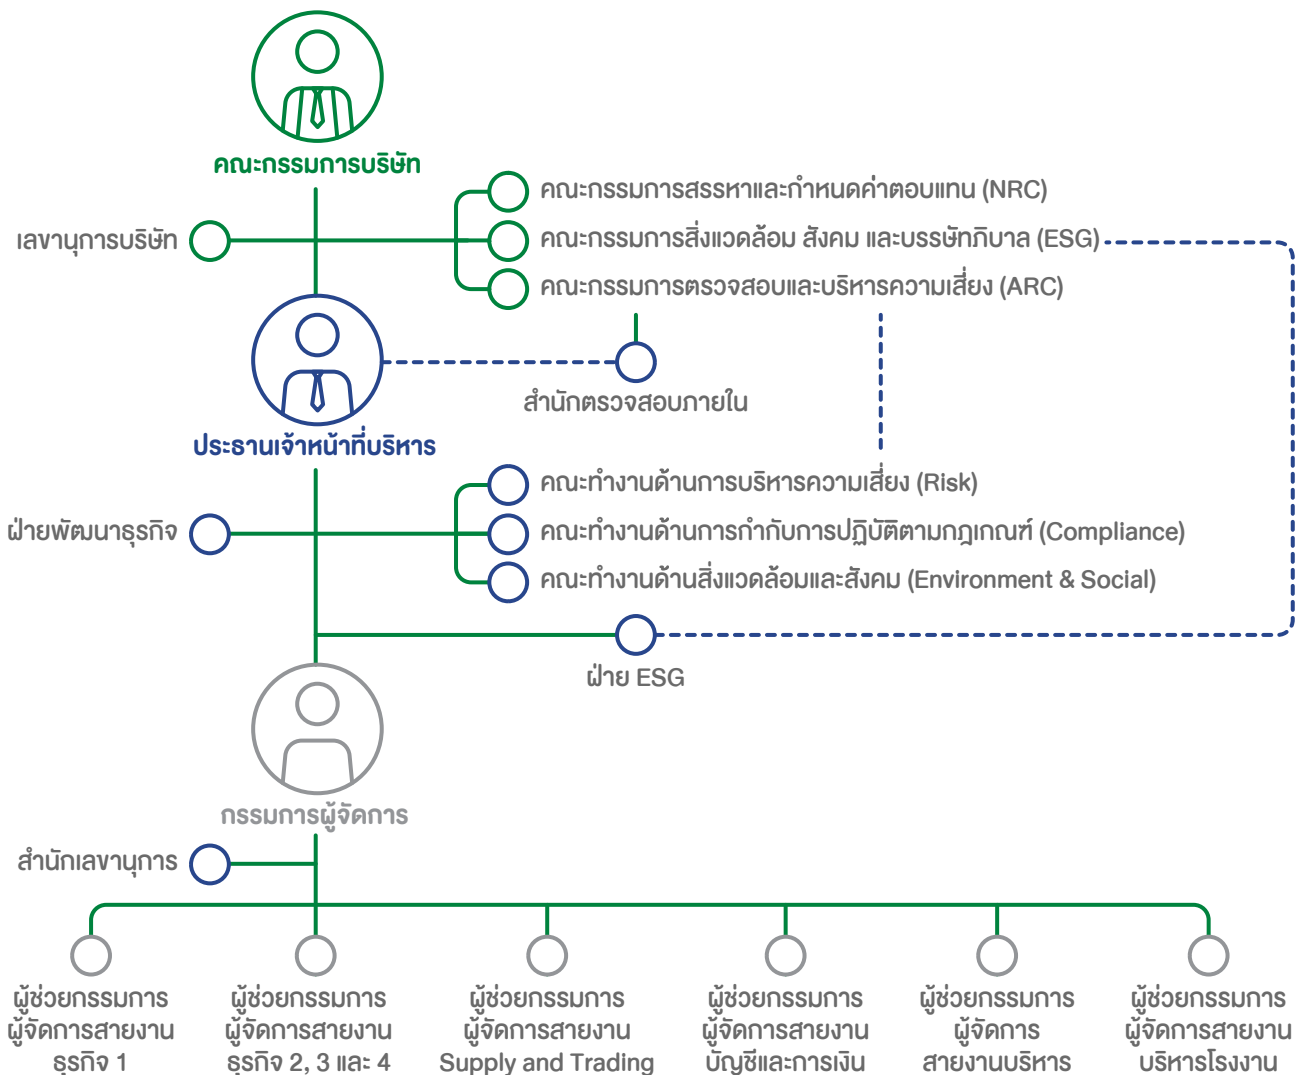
คณะกรรมการบริษัท

เลขานุการบริษัท

คณะกรรมการสรรหาและกำหนดค่าตอบแทน (NRC)

คณะกรรมการสิ่งแวดล้อม สังคม และบรรษัทภิบาล (ESG)

คณะกรรมการตรวจสอบและบริหารความเสี่ยง (ARC)

สำนักตรวจสอบภายใน

ประธานเจ้าหน้าที่บริหาร

ฝ่ายพัฒนาธุรกิจ

คณะทำงานด้านการบริหารความเสี่ยง (Risk)

คณะทำงานด้านการกำกับการปฏิบัติตามกฎเกณฑ์ (Compliance)

คณะทำงานด้านสิ่งแวดล้อมและสังคม (Environment & Social)

ฝ่าย ESG

กรรมการผู้จัดการ

สำนักเลขานุการ

ผู้ช่วยกรรมการผู้จัดการสายงานธุรกิจ 1

ผู้ช่วยกรรมการผู้จัดการสายงานธุรกิจ 2, 3 และ 4

ผู้ช่วยกรรมการผู้จัดการสายงาน Supply and Trading

ผู้ช่วยกรรมการผู้จัดการสายงานบัญชีและการเงิน

ผู้ช่วยกรรมการผู้จัดการสายงานบริหาร

ผู้ช่วยกรรมการผู้จัดการสายงานบริหารโรงงาน